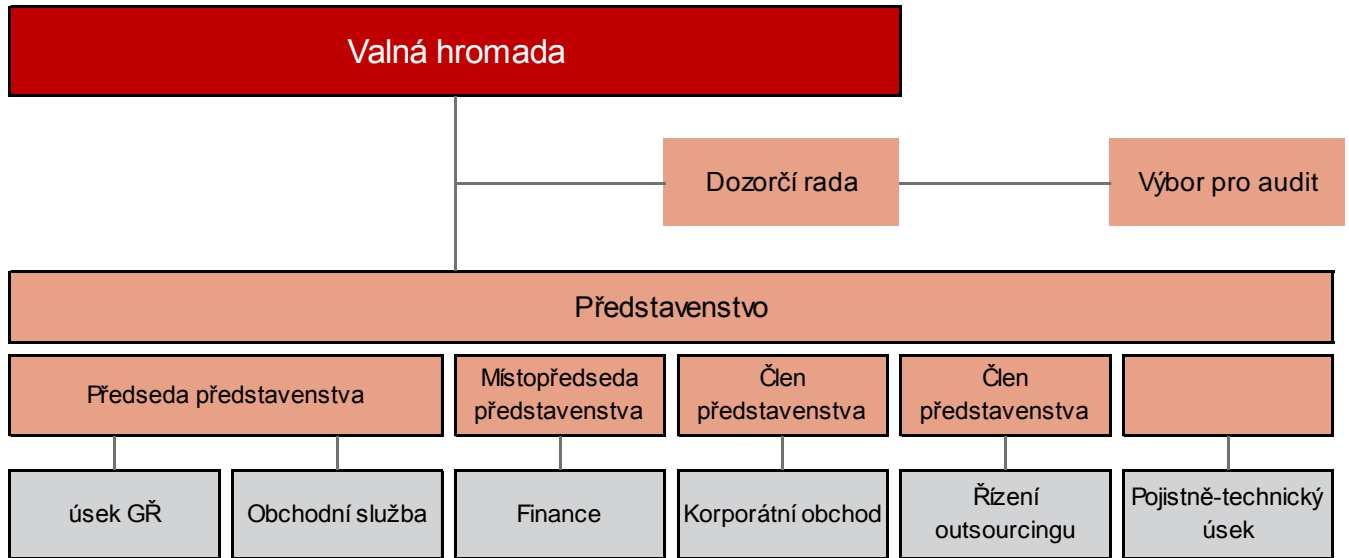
Valná hromada

Dozorčí rada

Výbor pro audit

Představenstvo

Předseda představenstva

Místopředseda představenstva

Člen představenstva

Člen představenstva

úsek GŘ

Obchodní služba

Finance

Korporátní obchod

Řízení outsourcingu

Pojistně-technický úsek